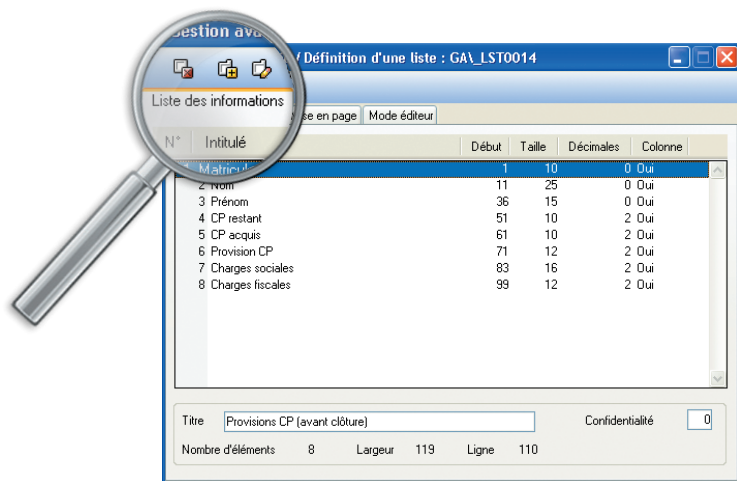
Gestion ava / Définition d'une liste : GA\_LST0014

Liste des informations | se en page | Mode éditeur

| N° | Intitulé | Début | Taille | Décimales | Colonne |
|---|---|---|---|---|---|
| 1 | Matricul | 1 | 10 | 0 | Oui |
| 2 | Nom | 11 | 25 | 0 | Oui |
| 3 | Prénom | 36 | 15 | 0 | Oui |
| 4 | CP restant | 51 | 10 | 2 | Oui |
| 5 | CP acquis | 61 | 10 | 2 | Oui |
| 6 | Provision CP | 71 | 12 | 2 | Oui |
| 7 | Charges sociales | 83 | 16 | 2 | Oui |
| 8 | Charges fiscales | 99 | 12 | 2 | Oui |

Titre Provisions CP (avant clôture) Confidentialité 0

Nombre d'éléments 8 Largeur 119 Ligne 110